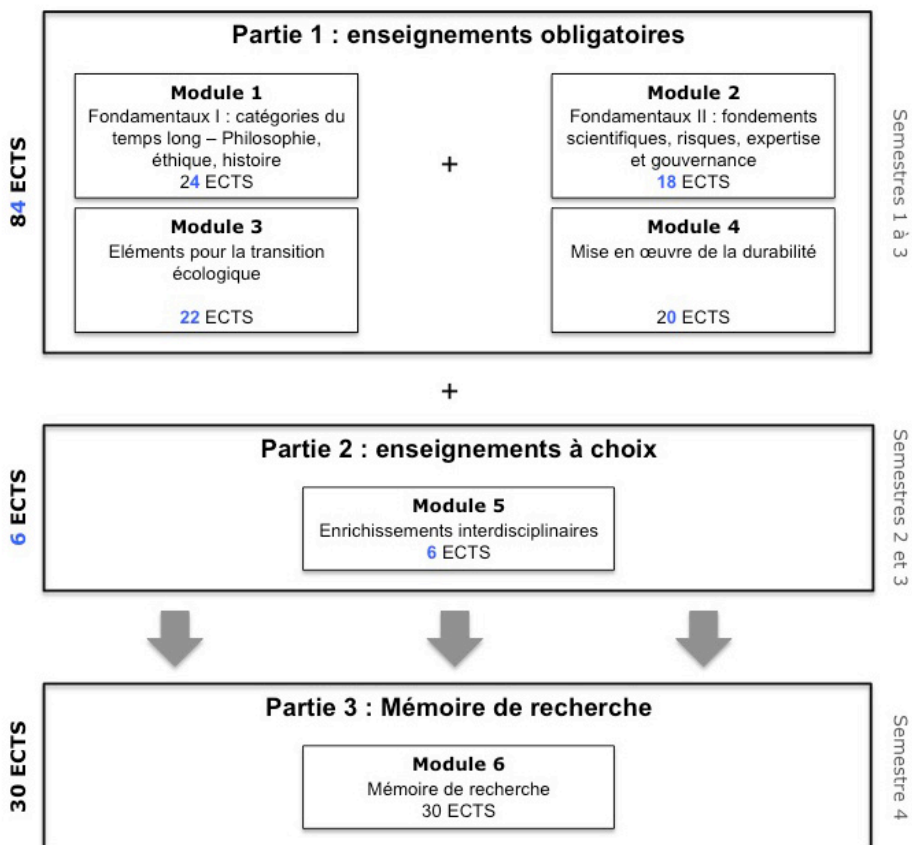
84 ECTS

Partie 1 : enseignements obligatoires

Semestres 1 à 3

Module 1
Fondamentaux I : catégories du temps long – Philosophie, éthique, histoire
24 ECTS

+

Module 2
Fondamentaux II : fondements scientifiques, risques, expertise et gouvernance
18 ECTS

Module 3
Eléments pour la transition écologique
22 ECTS

Module 4
Mise en œuvre de la durabilité
20 ECTS

+

6 ECTS

Partie 2 : enseignements à choix

Semestres 2 et 3

Module 5
Enrichissements interdisciplinaires
6 ECTS

30 ECTS

Partie 3 : Mémoire de recherche

Semestre 4

Module 6
Mémoire de recherche
30 ECTS